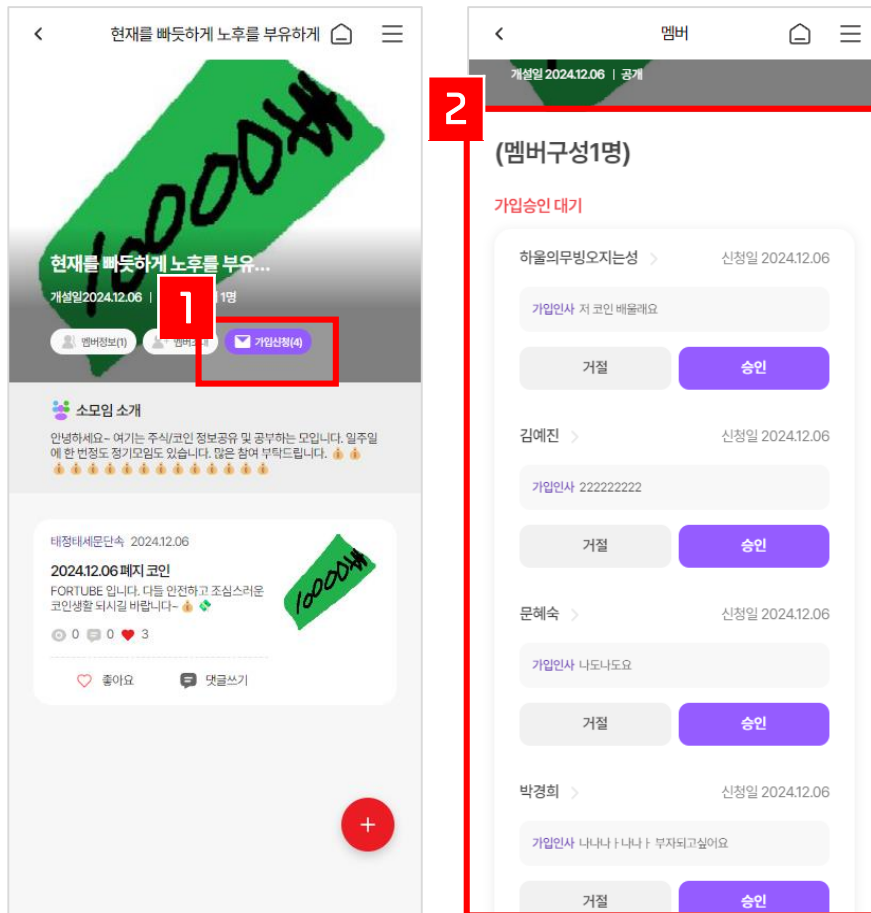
<
현재를 빠듯하게 노후를 부유하게

10000배

현재를 빠듯하게 노후를 부유...

개설일2024.12.06 | 1명

1

멤버정보(1)
멤버초대
가입신청(4)

소모임 소개

안녕하세요~ 여기는 주식/코인 정보공유 및 공부하는 모입니다. 일주일에 한 번정도 정기모임도 있습니다. 많은 참여 부탁드립니다.

태정태세문단속 2024.12.06

2024.12.06 페지 코인

FORTUBE 입니다. 다들 안전하고 조심스러운 코인생활 되시길 바랍니다~

0 0 3

좋아요
댓글쓰기

+

<
멤버

개설일 2024.12.06 | 공개

2

(멤버구성1명)

가입승인 대기

하울의무빙오지는성 >
신청일 2024.12.06
가입인사 저 코인 배울래요
거절
승인

김예진 >
신청일 2024.12.06
가입인사 222222222
거절
승인

문혜숙 >
신청일 2024.12.06
가입인사 나도나도요
거절
승인

박경희 >
신청일 2024.12.06
가입인사 나나나ㅏ나나ㅏ 부자되고싶어요
거절
승인